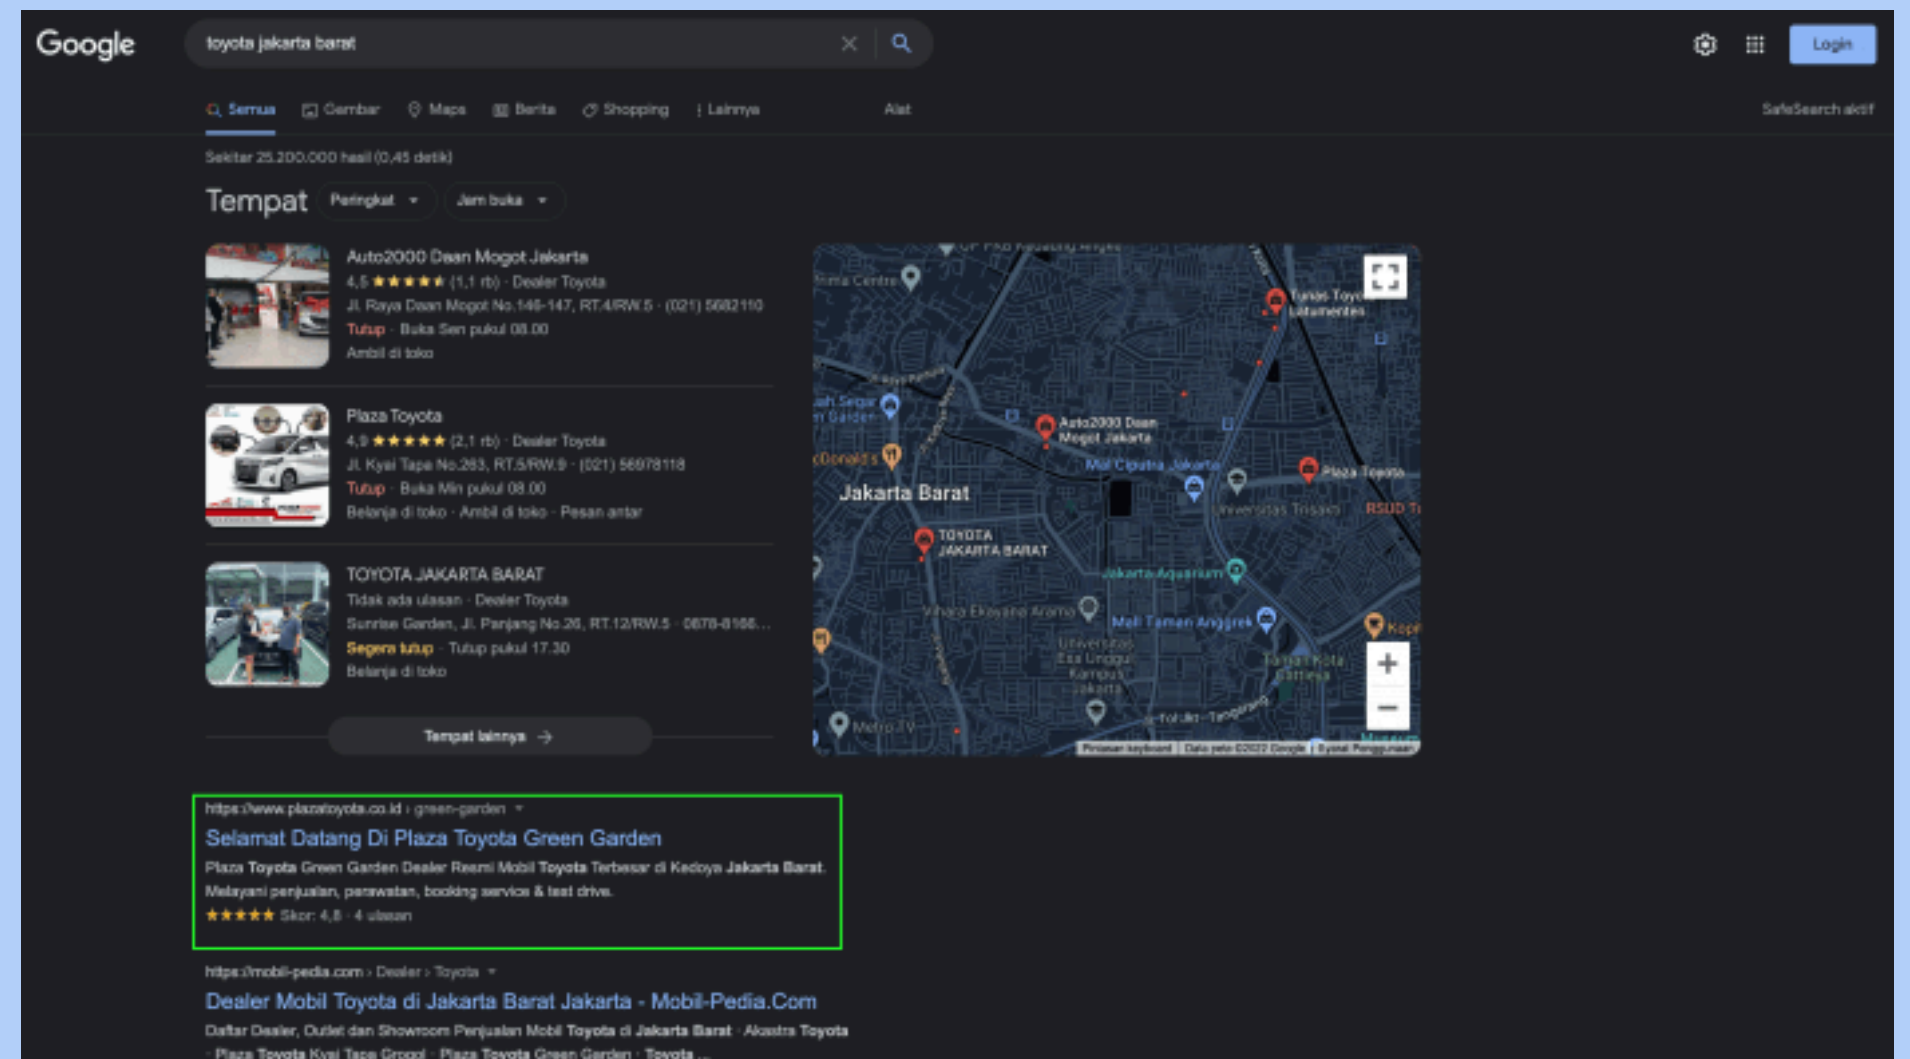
Google

toyota jakarta barat

Login

Semua Gambar Maps Berita Shopping Lainnya Alat

SafeSearch aktif

Sekitar 25.200.000 hasil (0,45 detik)

Tempat Peringkat Jam buka

Auto2000 Daan Mogot Jakarta
4,5 ★★★★★ (1,1 rb) · Dealer Toyota
Jl. Raya Daan Mogot No.146-147, RT.4/RW.5 · (021) 5682110
Tutup · Buka Sen pukul 08.00
Ambil di toko

Plaza Toyota
4,9 ★★★★★ (2,1 rb) · Dealer Toyota
Jl. Kyai Tapa No.263, RT.5/RW.9 · (021) 56978118
Tutup · Buka Min pukul 08.00
Belanja di toko · Ambil di toko · Pesan antar

TOYOTA JAKARTA BARAT
Tidak ada ulasan · Dealer Toyota
Sunrise Garden, Jl. Panjang No.26, RT.12/RW.5 · 0878-8166...
Segera tutup · Tutup pukul 17.30
Belanja di toko

Tempat lainnya

Jakarta Barat
Auto2000 Daan Mogot Jakarta
Plaza Toyota
Mal Ciputra Jakarta
TOYOTA JAKARTA BARAT
Jakarta Aquarium
Mall Taman Anggrek
Universitas Trisakti
Universitas Esa Unggul Kampus Jakarta
Metro TV
Tunas Toyota Latumenten
Taman Kota Catleya
Pintasan keyboard | Data peta ©2022 Google | Syarat Penggunaan

https://www.plazatoyota.co.id › green-garden
Selamat Datang Di Plaza Toyota Green Garden
Plaza Toyota Green Garden Dealer Resmi Mobil Toyota Terbesar di Kedoya Jakarta Barat. Melayani penjualan, perawatan, booking service & test drive.
★★★★★ Skor: 4,8 · 4 ulasan

https://mobil-pedia.com › Dealer › Toyota
Dealer Mobil Toyota di Jakarta Barat Jakarta - Mobil-Pedia.Com
Daftar Dealer, Outlet dan Showroom Penjualan Mobil Toyota di Jakarta Barat · Akastra Toyota · Plaza Toyota Kyai Tapa Grogol · Plaza Toyota Green Garden · Toyota ...